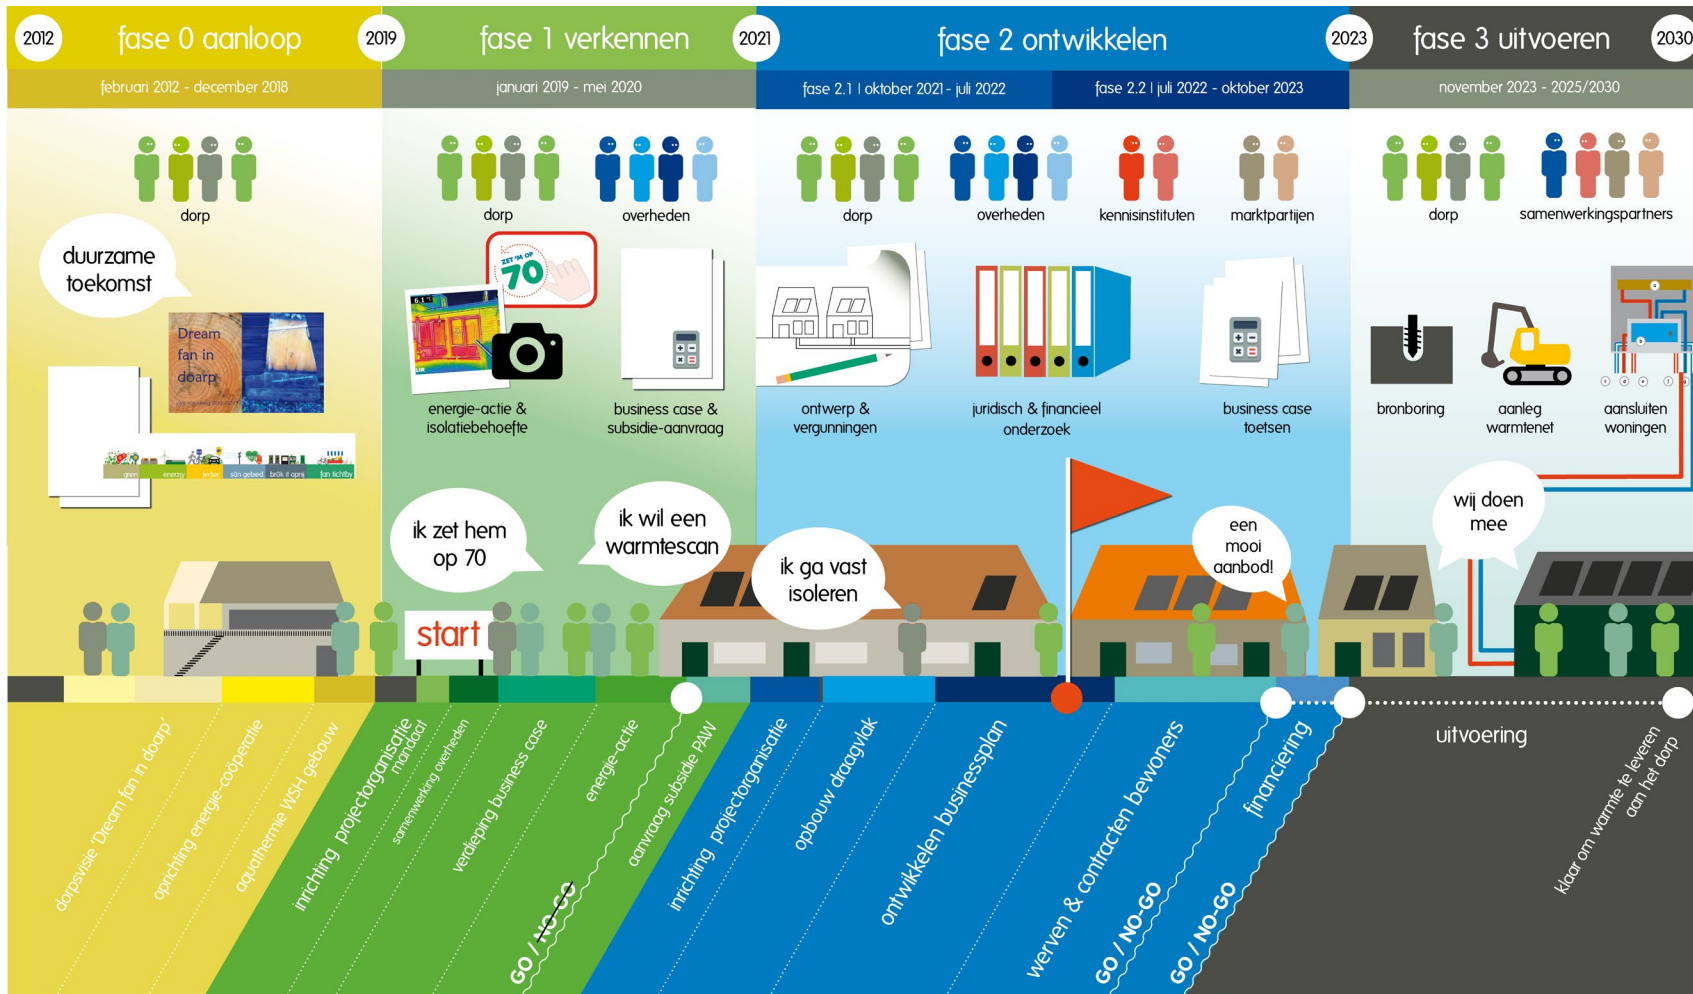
2012 fase 0 aanloop 2019 fase 1 verkennen 2021 fase 2 ontwikkelen 2023 fase 3 uitvoeren 2030

februari 2012 - december 2018

januari 2019 - mei 2020

fase 2.1 | oktober 2021 - juli 2022

fase 2.2 | juli 2022 - oktober 2023

november 2023 - 2025/2030

dorp

duurzame toekomst

Dream fan in doarp

dorp

overheden

ZET 'M OP 70

energie-actie & isolatiebehoefte

business case & subsidie-aanvraag

dorp

overheden

kennisinstituten

marktpartijen

ontwerp & vergunningen

juridisch & financieel onderzoek

business case toetsen

dorp

samenwerkingspartners

bronboring

aanleg warmtenet

aansluiten woningen

ik zet hem op 70

ik wil een warmtescan

ik ga vast isoleren

een mooi aanbod!

wij doen mee

start

dorpsvisie 'Dream fan in doarp'

oprichting energie-coöperatie

aquathermie WSH gebouw

inrichting projectorganisatie

mandaat

samenwerking overheden

verdieping business case

energie-actie

aanvraag subsidie PAW

GO / NO-GO

inrichting projectorganisatie

opbouw draagvlak

ontwikkelen businessplan

werven & contracten bewoners

GO / NO-GO

financiering

GO / NO-GO

uitvoering

klaar om warmte te leveren aan het dorp